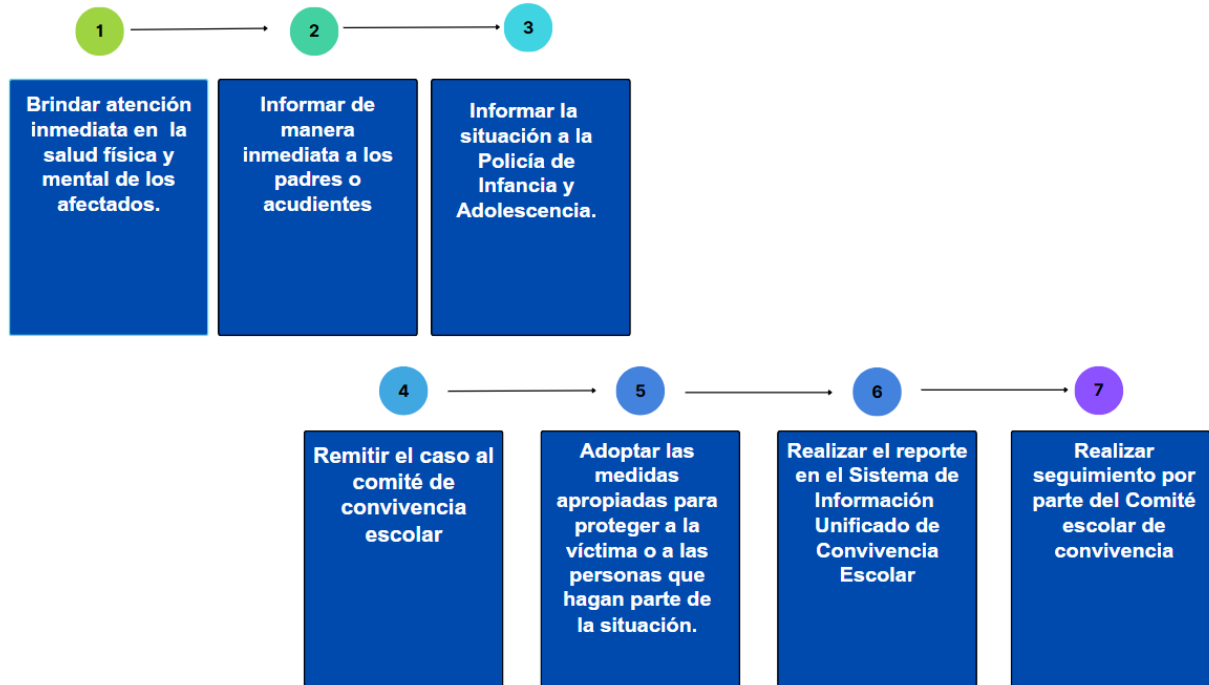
1

2

3

Brindar atención inmediata en la salud física y mental de los afectados.

Informar de manera inmediata a los padres o acudientes

Informar la situación a la Policía de Infancia y Adolescencia.

4

5

6

7

Remitir el caso al comité de convivencia escolar

Adoptar las medidas apropiadas para proteger a la víctima o a las personas que hagan parte de la situación.

Realizar el reporte en el Sistema de Información Unificado de Convivencia Escolar

Realizar seguimiento por parte del Comité escolar de convivencia